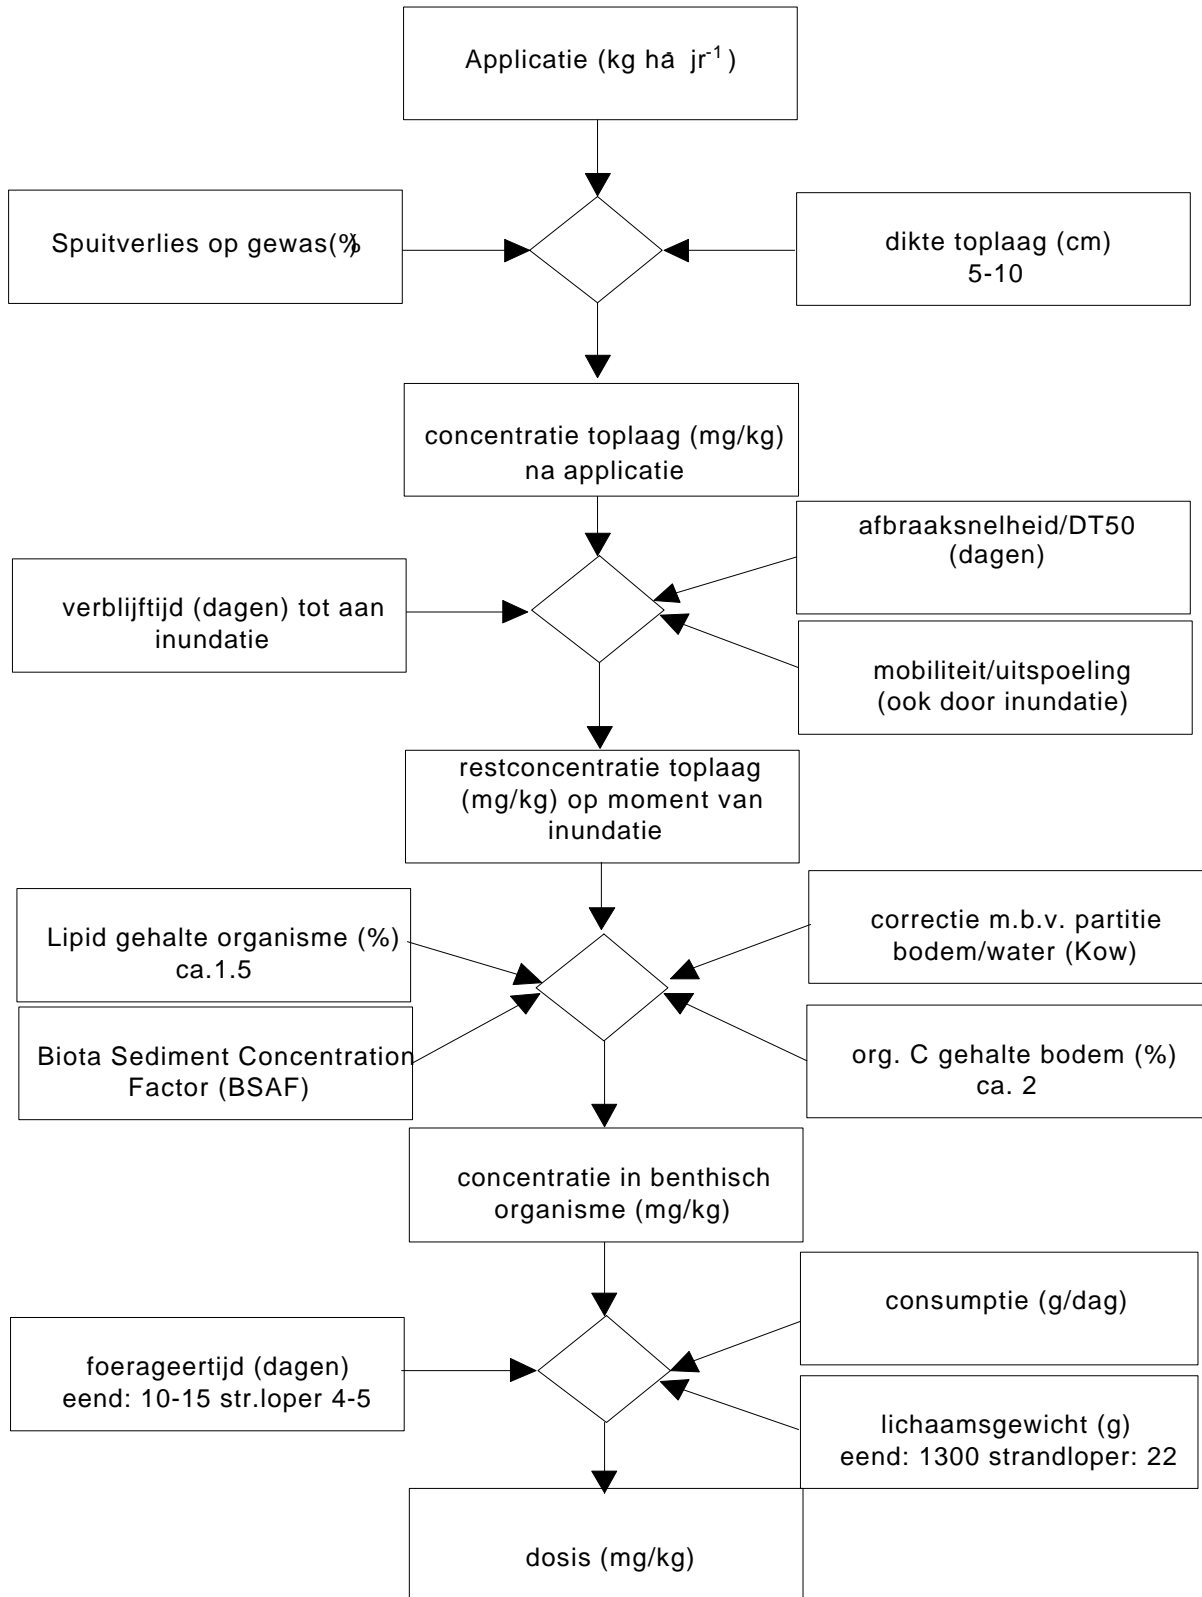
Applicatie (kg há jr$^{-1}$)

Spuitverlies op gewas(%)

dikte toplaag (cm)
5-10

concentratie toplaag (mg/kg)
na applicatie

verblijftijd (dagen) tot aan inundatie

afbraaksnelheid/DT50
(dagen)

mobiliteit/uitspoeling
(ook door inundatie)

restconcentratie toplaag (mg/kg) op moment van inundatie

Lipid gehalte organisme (%)
ca.1.5

correctie m.b.v. partitie bodem/water (Kow)

Biota Sediment Concentration Factor (BSAF)

org. C gehalte bodem (%)
ca. 2

concentratie in benthisch organisme (mg/kg)

foerageertijd (dagen)
eend: 10-15 str.loper 4-5

consumptie (g/dag)

lichaamsgewicht (g)
eend: 1300 strandloper: 22

dosis (mg/kg)